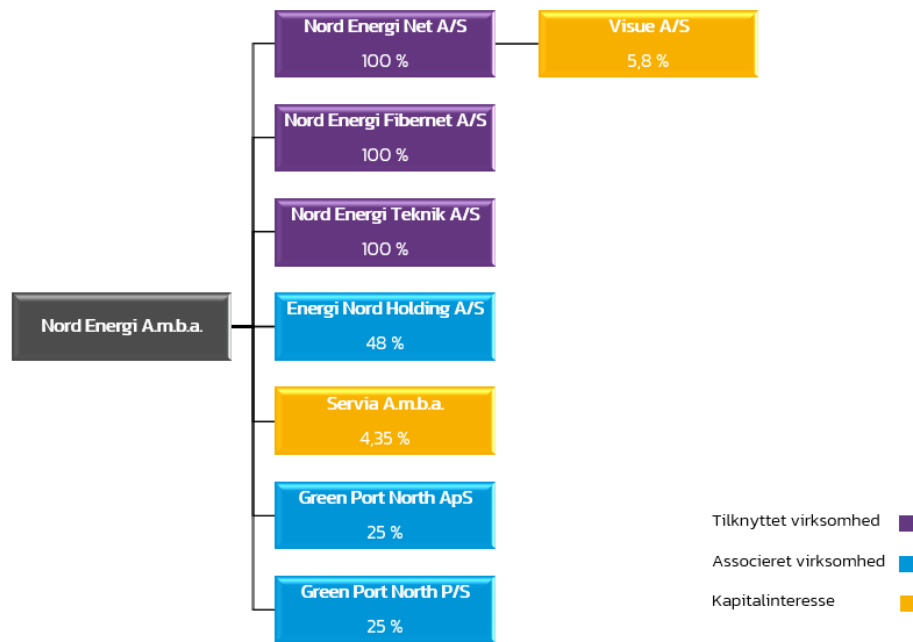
Nord Energi A.m.b.a.

Nord Energi Net A/S
100 %

Visue A/S
5,8 %

Nord Energi Fibernet A/S
100 %

Nord Energi Teknik A/S
100 %

Energi Nord Holding A/S
48 %

Servia A.m.b.a.
4,35 %

Green Port North ApS
25 %

Green Port North P/S
25 %

Tilknyttet virksomhed

Associeret virksomhed

Kapitalinteresse